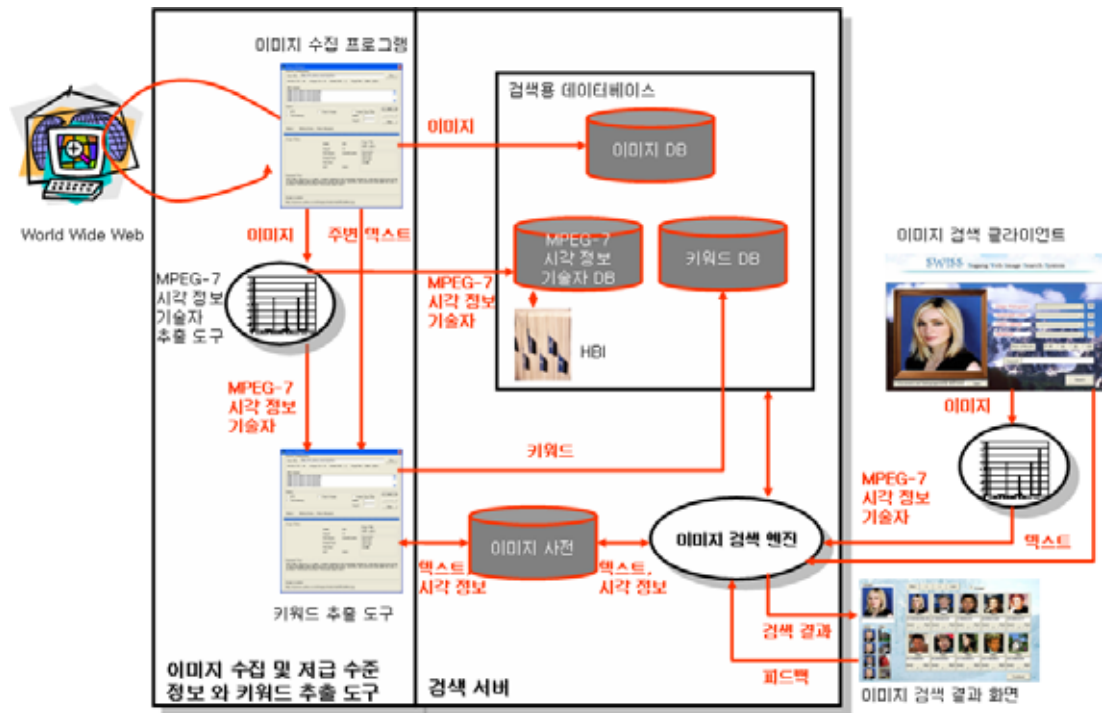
이미지 수집 프로그램

World Wide Web

이미지

주변 텍스트

이미지

MPEG-7 시각 정보 기술자 추출 도구

MPEG-7 시각 정보 기술자

MPEG-7 시각 정보 기술자

검색용 데이터베이스

이미지 DB

MPEG-7 시각 정보 기술자 DB

키워드 DB

HBI

키워드

키워드 추출 도구

텍스트, 시각 정보

이미지 사전

텍스트, 시각 정보

이미지 검색 엔진

이미지 검색 클라이언트

SWIFS

이미지

MPEG-7 시각 정보 기술자

텍스트

검색 결과

피드백

이미지 검색 결과 화면

이미지 수집 및 저급 수준 정보 와 키워드 추출 도구

검색 서버